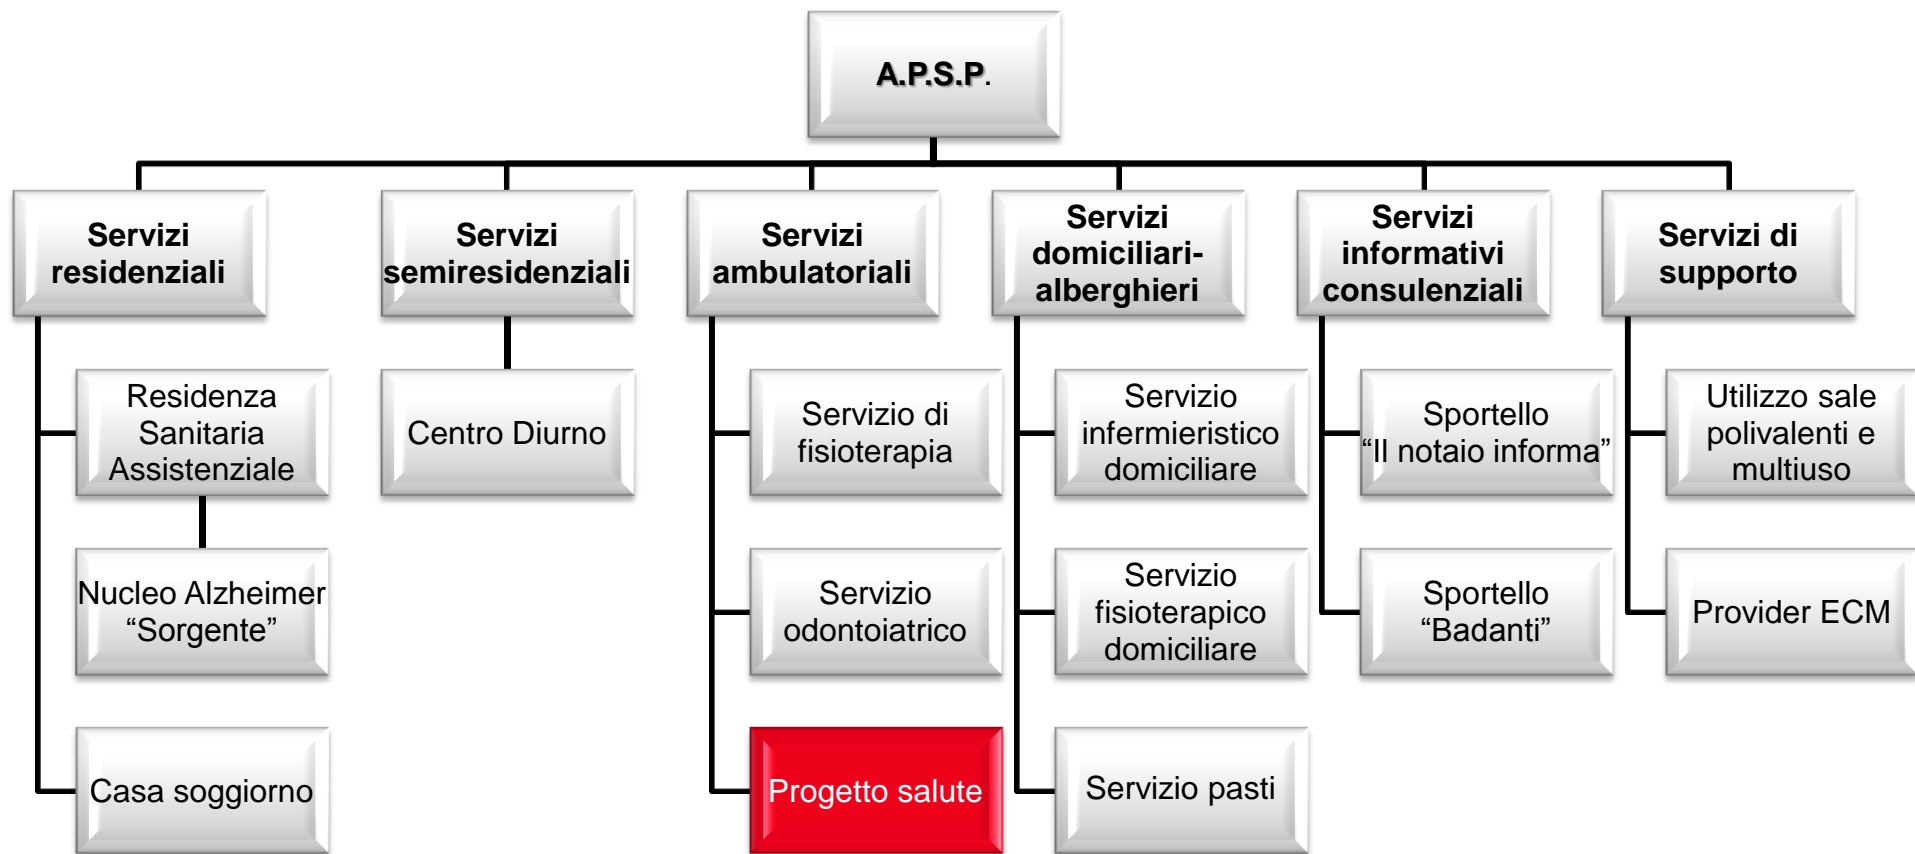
A.P.S.P.

Servizi residenziali

Residenza Sanitaria Assistenziale

Nucleo Alzheimer “Sorgente”

Casa soggiorno

Servizi semiresidenziali

Centro Diurno

Servizi ambulatoriali

Servizio di fisioterapia

Servizio odontoiatrico

Progetto salute

Servizi domiciliari-alberghieri

Servizio infermieristico domiciliare

Servizio fisioterapico domiciliare

Servizio pasti

Servizi informativi consulenziali

Sportello “Il notaio informa”

Sportello “Badanti”

Servizi di supporto

Utilizzo sale polivalenti e multiuso

Provider ECM